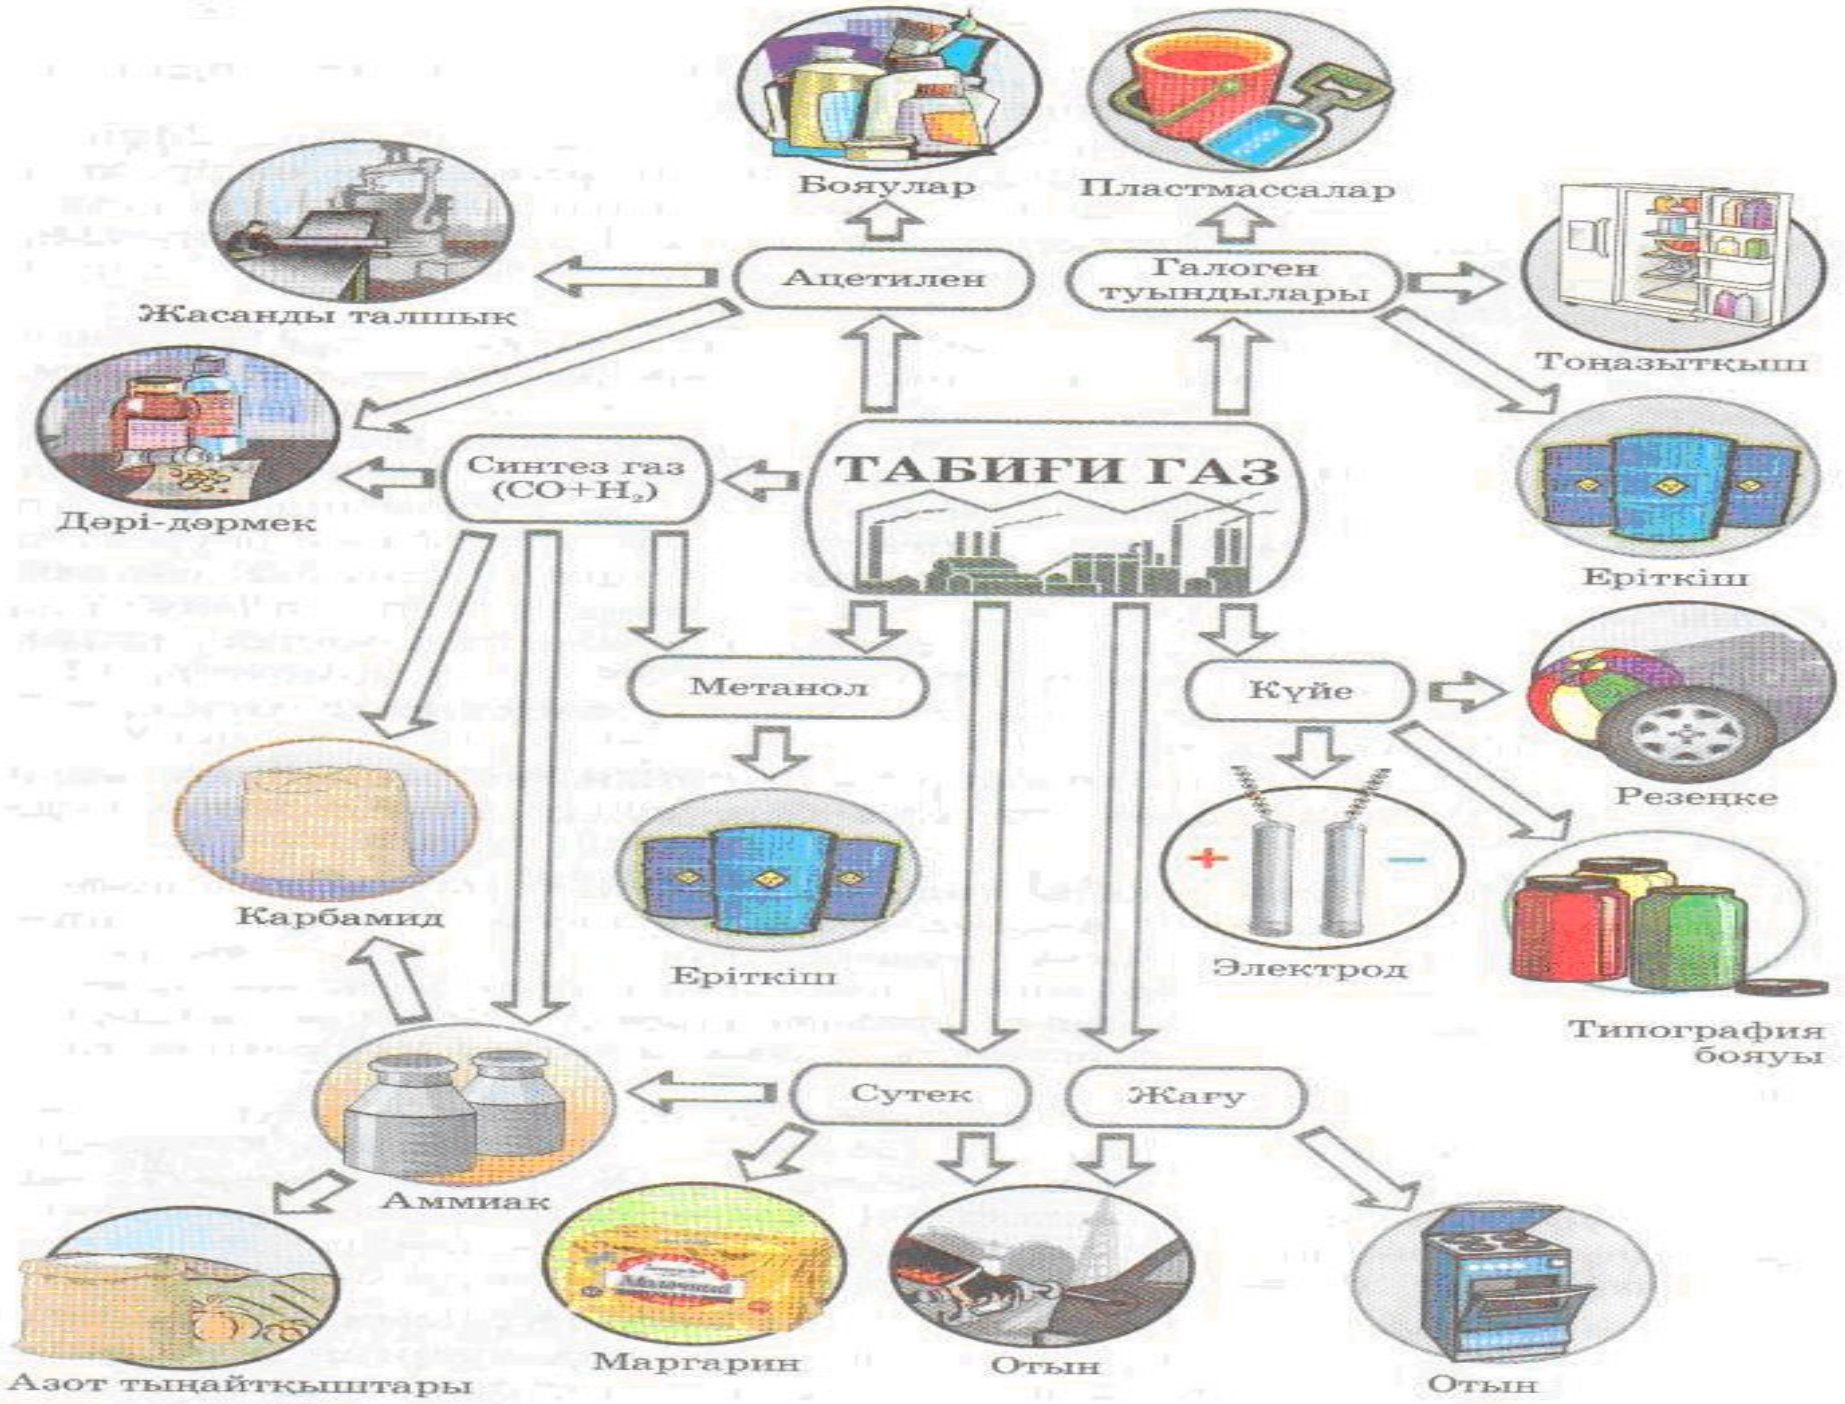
Бояулар

Пластмассалар

Жасанды талшық

Ацетилен

Галоген туындылары

Тоңазытқыш

Дәрі-дәрмек

Синтез газ ($CO+H_2$)

ТАБИҒИ ГАЗ

Еріткіш

Метанол

Күйе

Резеңке

Карбамид

Еріткіш

Электрод

Типография бояуы

Аммиак

Сутек

Жағу

Азот тыңайтқыштары

Маргарин

Маслянка

Отын

Отын